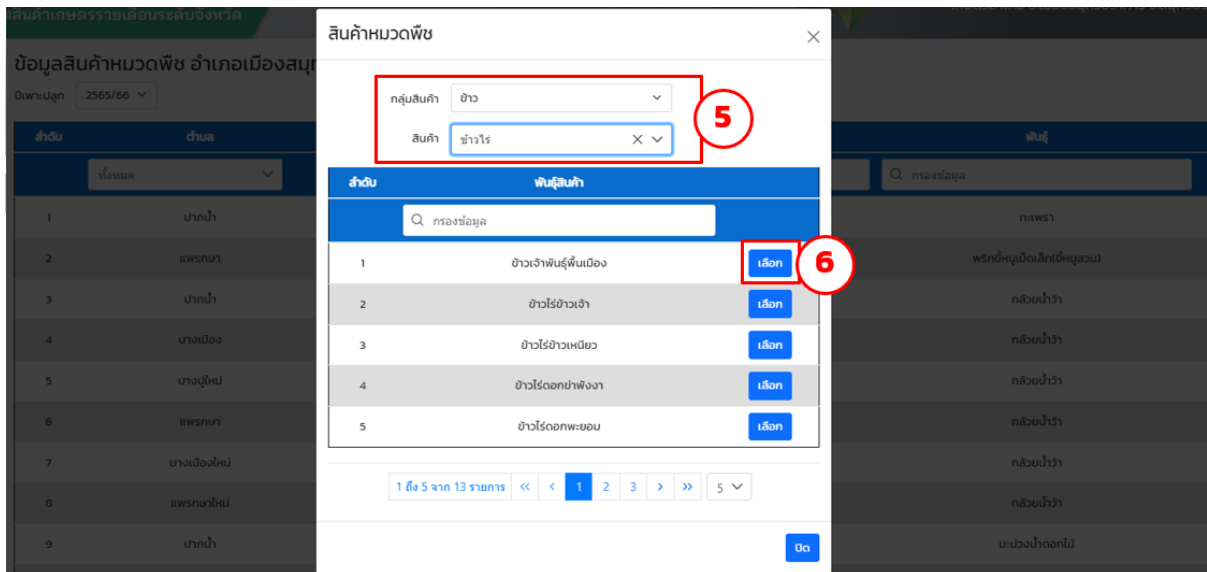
สินค้าเกษตรรายเดือนระดับจังหวัด

ข้อมูลสินค้าหมวดพืช อำเภอเมืองสมุ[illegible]
ปีเพาะปลูก 2565/66

| ลำดับ | ตำบล | พันธุ์ |
|---|---|---|
| | ทั้งหมด | กรองข้อมูล |
| 1 | ปากน้ำ | กะเพรา |
| 2 | แพรกษา | พริกขี้หนูเม็ดเล็ก(ขี้หนูสวน) |
| 3 | ปากน้ำ | กล้วยน้ำว้า |
| 4 | บางเมือง | กล้วยน้ำว้า |
| 5 | บางปูใหม่ | กล้วยน้ำว้า |
| 6 | แพรกษา | กล้วยน้ำว้า |
| 7 | บางเมืองใหม่ | กล้วยน้ำว้า |
| 8 | แพรกษาใหม่ | กล้วยน้ำว้า |
| 9 | ปากน้ำ | มะม่วงน้ำดอกไม้ |

สินค้าหมวดพืช
×

กลุ่มสินค้า ข้าว
สินค้า ข้าวไร่
5

| ลำดับ | พันธุ์สินค้า | |
|---|---|---|
| | กรองข้อมูล | |
| 1 | ข้าวเจ้าพันธุ์พื้นเมือง | เลือก |
| 2 | ข้าวไร่ข้าวเจ้า | เลือก |
| 3 | ข้าวไร่ข้าวเหนียว | เลือก |
| 4 | ข้าวไร่ดอกข่าพังงา | เลือก |
| 5 | ข้าวไร่ดอกพะยอม | เลือก |

6

1 ถึง 5 จาก 13 รายการ « ‹ 1 2 3 › » 5

ปิด